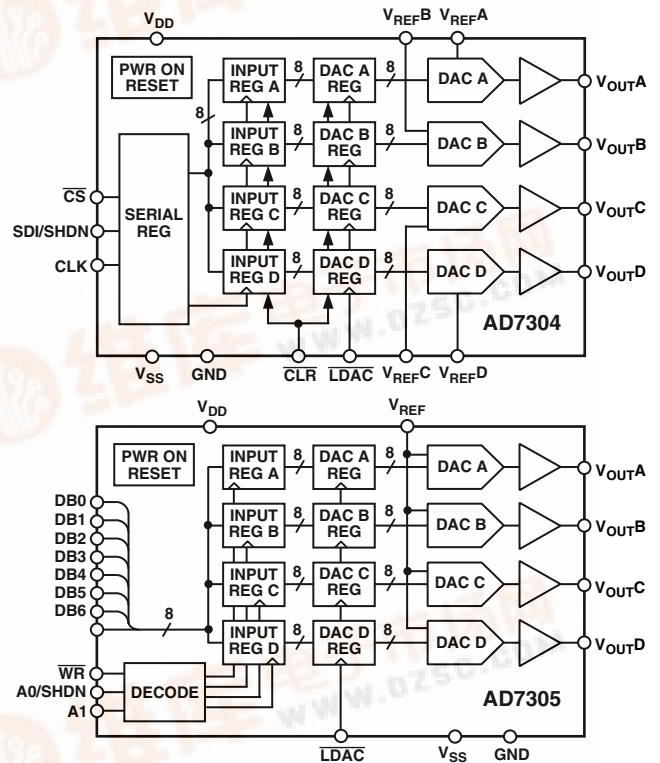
$V_{DD}$

$V_{REF}B$ $V_{REF}A$

PWR ON RESET

INPUT REG A

8

DAC A REG

8

DAC A

$V_{OUT}A$

8

SERIAL REG

INPUT REG B

8

DAC B REG

8

DAC B

$V_{OUT}B$

$\overline{CS}$

SDI/SHDN

CLK

INPUT REG C

8

DAC C REG

8

DAC C

$V_{OUT}C$

INPUT REG D

8

DAC D REG

8

DAC D

$V_{OUT}D$

AD7304

$V_{SS}$ GND $\overline{CLR}$ $\overline{LDAC}$ $V_{REF}C$ $V_{REF}D$

$V_{DD}$

$V_{REF}$

PWR ON RESET

INPUT REG A

8

DAC A REG

DAC A

$V_{OUT}A$

DB0
DB1
DB2
DB3
DB4
DB5
DB6

INPUT REG B

8

DAC B REG

DAC B

$V_{OUT}B$

INPUT REG C

8

DAC C REG

DAC C

$V_{OUT}C$

8

INPUT REG D

8

DAC D REG

8

DAC D

$V_{OUT}D$

$\overline{WR}$

A0/SHDN

A1

DECODE

AD7305

$\overline{LDAC}$ $V_{SS}$ GND